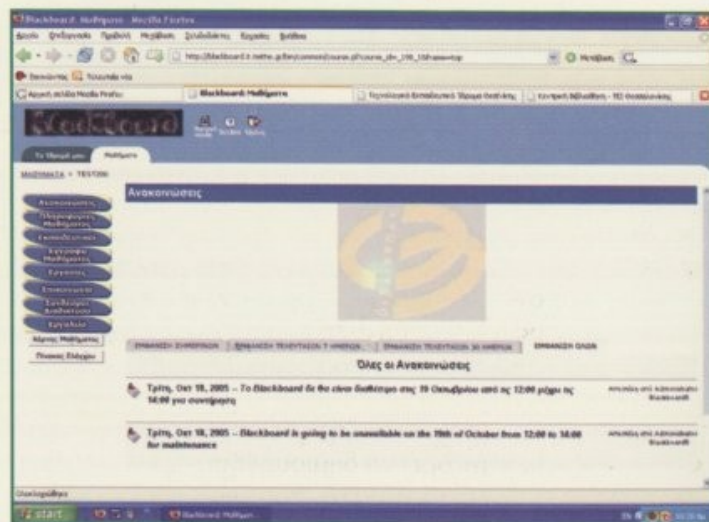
Blackboard: Μαθήματα - Mozilla Firefox

Αρχείο Επεξεργασία Προβολή Μετάβαση Σελιδοδείκτες Εργαλεία Βοήθεια

http://blackboard.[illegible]

Αρχική σελίδα Mozilla Firefox | Blackboard: Μαθήματα | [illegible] | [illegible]

Blackboard

Το Ίδρυμά μου | Μαθήματα

ΜΑΘΗΜΑΤΑ > TEST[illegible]

Ανακοινώσεις

Ανακοινώσεις
Πληροφορίες Μαθήματος
Εκπαιδευτικοί
Έγγραφα Μαθήματος
Εργασίες
Επικοινωνία
Συνδέσεις Αναζήτησης
Εργαλεία
Χώρος Μαθήματος
Πίνακας Ελέγχου

ΕΜΦΑΝΙΣΗ ΣΗΜΕΡΙΝΩΝ | ΕΜΦΑΝΙΣΗ ΤΕΛΕΥΤΑΙΩΝ 7 ΗΜΕΡΩΝ | ΕΜΦΑΝΙΣΗ ΤΕΛΕΥΤΑΙΩΝ 30 ΗΜΕΡΩΝ | ΕΜΦΑΝΙΣΗ ΟΛΩΝ

Όλες οι Ανακοινώσεις

Τρίτη, Οκτ 18, 2005 -- Το Blackboard δε θα είναι διαθέσιμο στις 19 Οκτωβρίου από τις 12:00 μέχρι τις 14:00 για συντήρηση
Απεσταλμένο από: Administrator Blackboard

Τρίτη, Οκτ 18, 2005 -- Blackboard is going to be unavailable on the 19th of October from 12:00 to 14:00 for maintenance
Απεσταλμένο από: Administrator Blackboard

Ολοκληρώθηκε

start | Blackboard: Μαθήμ...